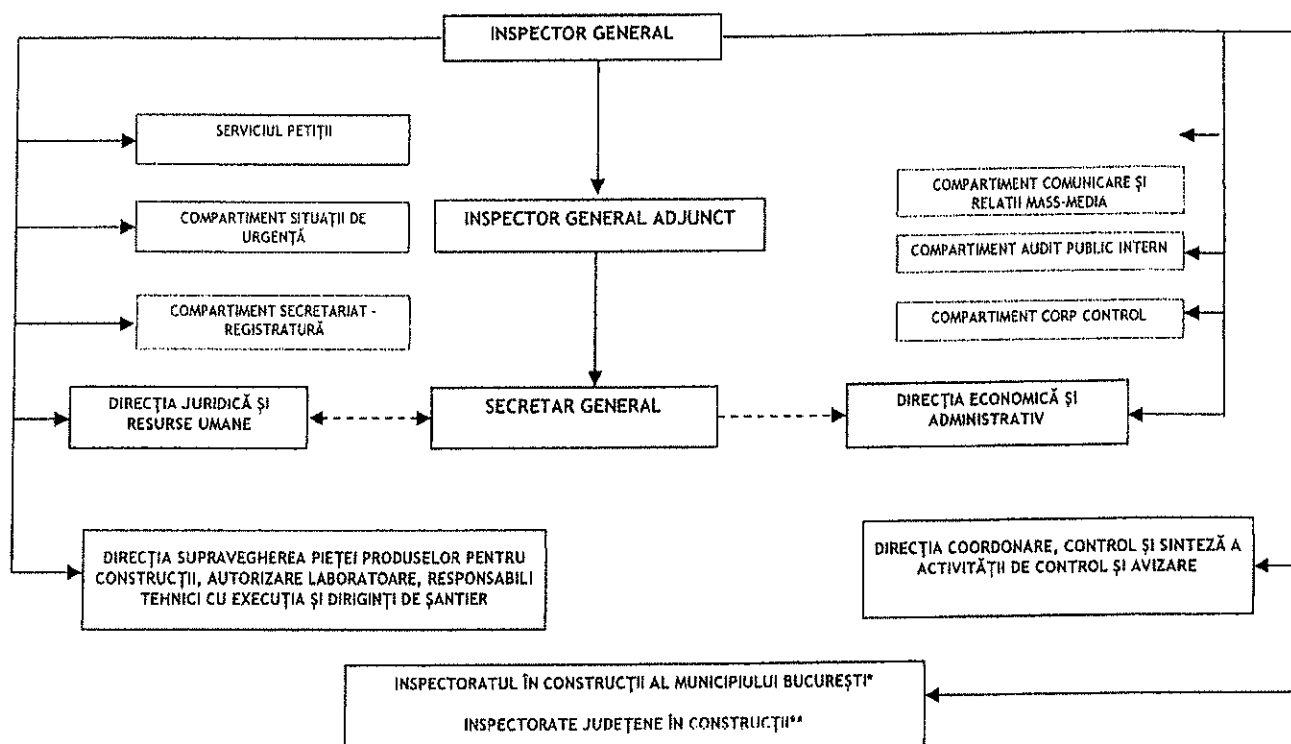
INSPECTOR GENERAL

SERVICIUL PETIŢII

COMPARTIMENT SITUAŢII DE URGENŢĂ

COMPARTIMENT SECRETARIAT - REGISTRATURĂ

INSPECTOR GENERAL ADJUNCT

COMPARTIMENT COMUNICARE ŞI RELAŢII MASS-MEDIA

COMPARTIMENT AUDIT PUBLIC INTERN

COMPARTIMENT CORP CONTROL

DIRECŢIA JURIDICĂ ŞI RESURSE UMANE

SECRETAR GENERAL

DIRECŢIA ECONOMICĂ ŞI ADMINISTRATIV

DIRECŢIA SUPRAVEGHEREA PIEŢEI PRODUSELOR PENTRU CONSTRUCŢII, AUTORIZARE LABORATOARE, RESPONSABILI TEHNICI CU EXECUŢIA ŞI DIRIGINŢI DE ŞANTIER

DIRECŢIA COORDONARE, CONTROL ŞI SINTEZĂ A ACTIVITĂŢII DE CONTROL ŞI AVIZARE

INSPECTORATUL ÎN CONSTRUCŢII AL MUNICIPIULUI BUCUREŞTI*

INSPECTORATE JUDEŢENE ÎN CONSTRUCŢII**